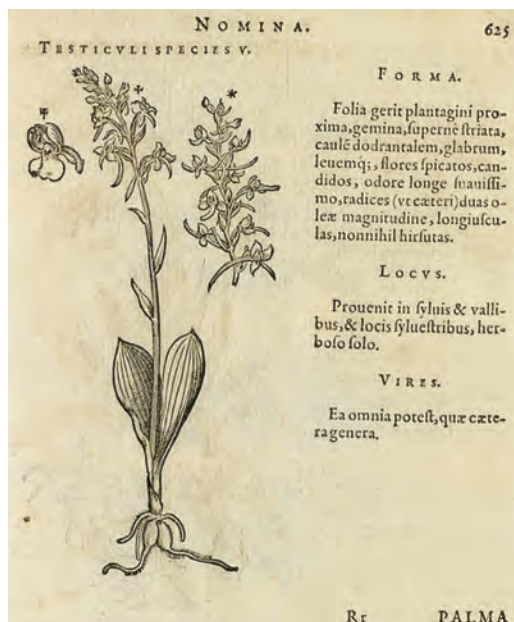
NOMINA.

625

TESTICVLI SPECIES V.

FORMA.

Folia gerit plantagini proxima, gemina, supernè striata, caulē dodrantalem, glabrum, leuemq́; , flores spicatos, candidos, odore longe suauissimo, radices (vt cæteri) duas oleæ magnitudine, longiusculas, nonnihil hirsutas.

LOCVS.

Prouenit in syluis & vallibus, & locis syluestribus, herboso solo.

VIRES.

Ea omnia potest, quæ cætera genera.

Rr

PALMA